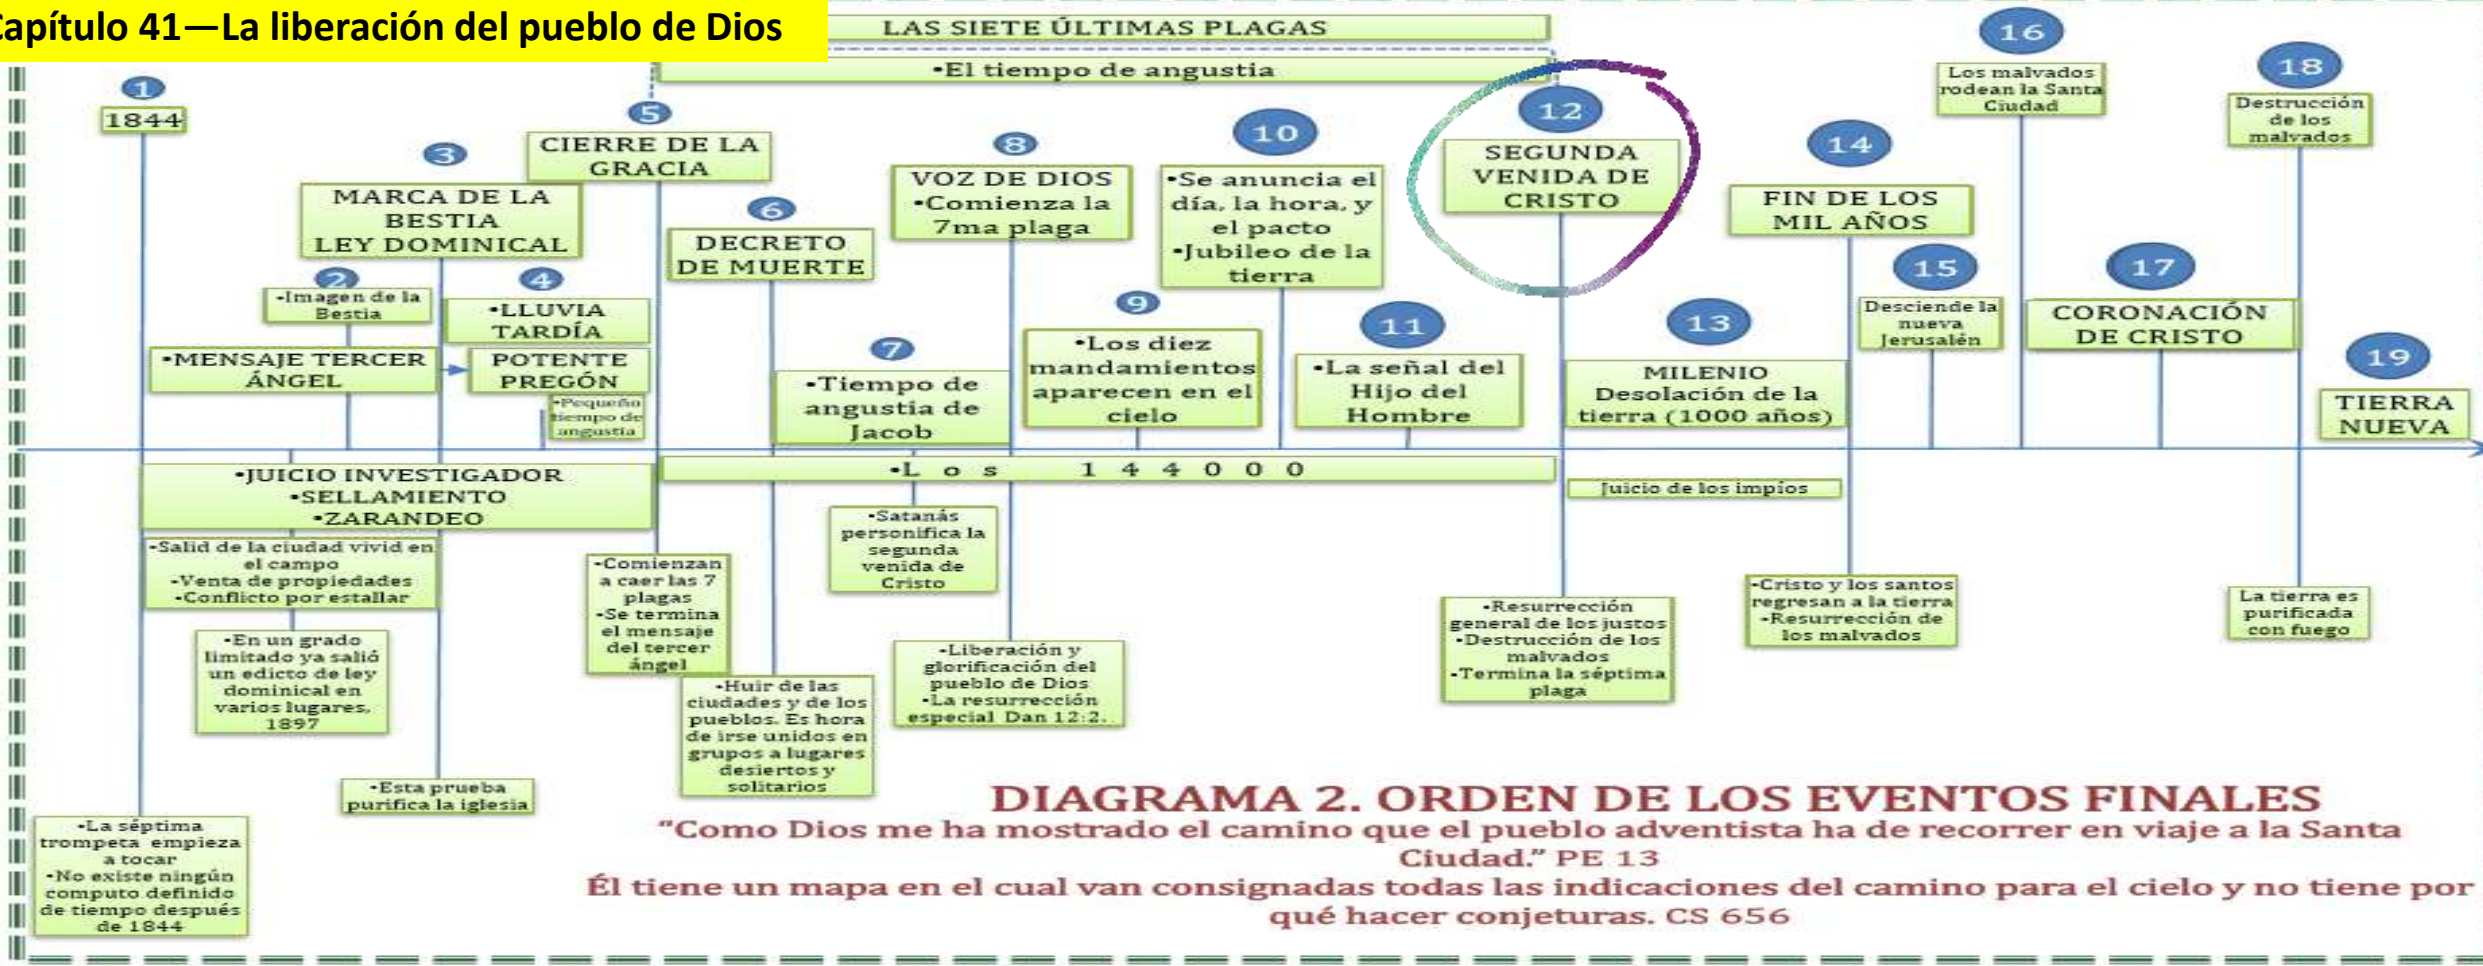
Capítulo 41—La liberación del pueblo de Dios

LAS SIETE ÚLTIMAS PLAGAS

•El tiempo de angustia

1
1844

2
•Imagen de la Bestia

3
MARCA DE LA BESTIA
LEY DOMINICAL

•MENSAJE TERCER ÁNGEL

4
•LLUVIA TARDÍA

POTENTE PREGÓN

•Pequeño tiempo de angustia

5
CIERRE DE LA GRACIA

6
DECRETO DE MUERTE

7
•Tiempo de angustia de Jacob

8
VOZ DE DIOS
•Comienza la 7ma plaga

9
•Los diez mandamientos aparecen en el cielo

10
•Se anuncia el día, la hora, y el pacto
•Jubileo de la tierra

11
•La señal del Hijo del Hombre

12
SEGUNDA VENIDA DE CRISTO

13
MILENIO
Desolación de la tierra (1000 años)

14
FIN DE LOS MIL AÑOS

15
Desciende la nueva Jerusalén

16
Los malvados rodean la Santa Ciudad

17
CORONACIÓN DE CRISTO

18
Destrucción de los malvados

19
TIERRA NUEVA

•JUICIO INVESTIGADOR
•SELLAMIENTO
•ZARANDEO

•L o s 1 4 4 0 0 0

Juicio de los impíos

•Salid de la ciudad vivid en el campo
•Venta de propiedades
•Conflicto por estallar

•En un grado limitado ya salió un edicto de ley dominical en varios lugares. 1897

•Esta prueba purifica la iglesia

•La séptima trompeta empieza a tocar
•No existe ningún computo definido de tiempo después de 1844

•Comienzan a caer las 7 plagas
•Se termina el mensaje del tercer ángel

•Huir de las ciudades y de los pueblos. Es hora de irse unidos en grupos a lugares desiertos y solitarios

•Satanás personifica la segunda venida de Cristo

•Liberación y glorificación del pueblo de Dios
•La resurrección especial Dan 12:2.

•Resurrección general de los justos
•Destrucción de los malvados
•Termina la séptima plaga

•Cristo y los santos regresan a la tierra
•Resurrección de los malvados

La tierra es purificada con fuego

DIAGRAMA 2. ORDEN DE LOS EVENTOS FINALES
"Como Dios me ha mostrado el camino que el pueblo adventista ha de recorrer en viaje a la Santa Ciudad." PE 13
Él tiene un mapa en el cual van consignadas todas las indicaciones del camino para el cielo y no tiene por qué hacer conjeturas. CS 656